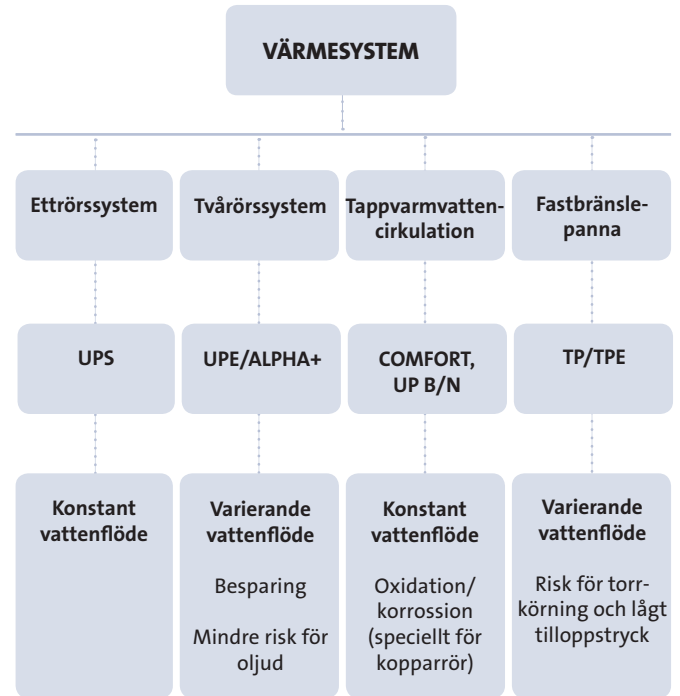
VÄRMESYSTEM

Ettrörssystem

UPS

Konstant vattenflöde

Tvårörssystem

UPE/ALPHA+

Varierande vattenflöde

Besparing

Mindre risk för oljud

Tappvarmvattencirkulation

COMFORT, UP B/N

Konstant vattenflöde

Oxidation/ korrossion (speciellt för kopparrör)

Fastbränslepanna

TP/TPE

Varierande vattenflöde

Risk för torrkörning och lågt tilloppstryck